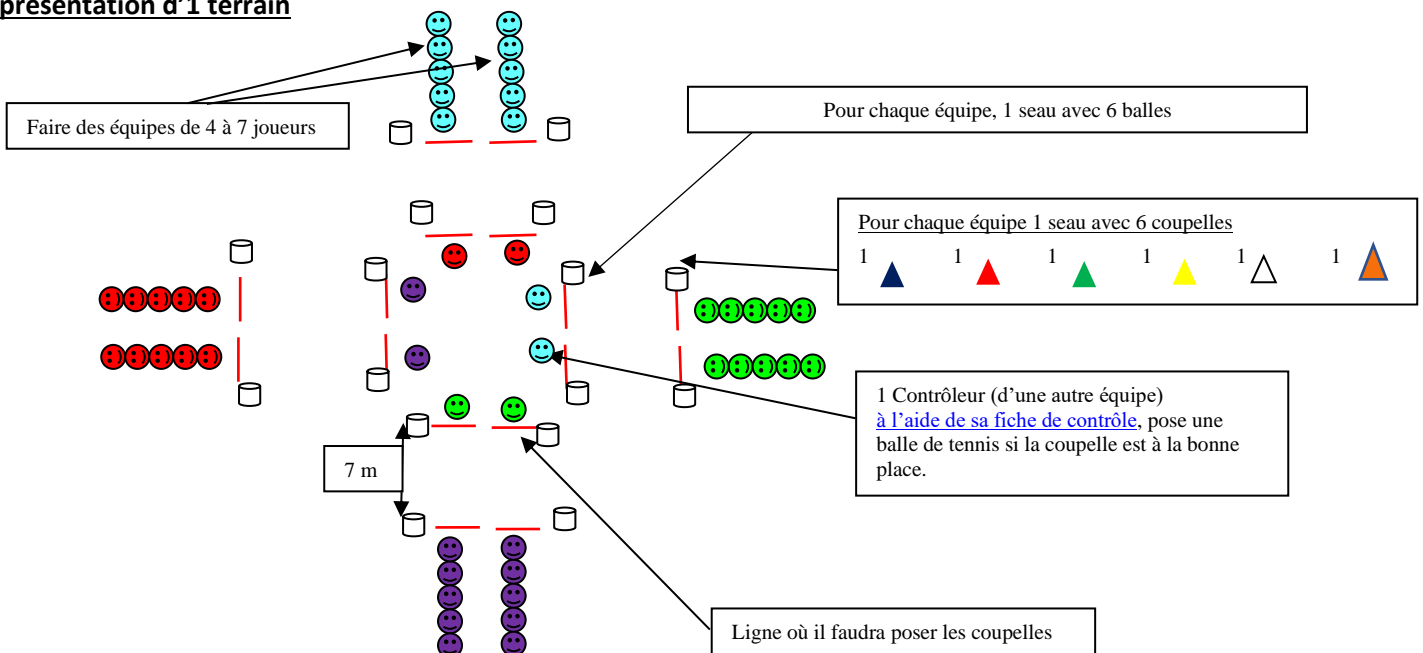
présentation d'1 terrain

Faire des équipes de 4 à 7 joueurs

Pour chaque équipe, 1 seau avec 6 balles

Pour chaque équipe 1 seau avec 6 coupelles

1 1 1 1 1 1

1 Contrôleur (d'une autre équipe) à l'aide de sa fiche de contrôle, pose une balle de tennis si la coupelle est à la bonne place.

7 m

Ligne où il faudra poser les coupelles